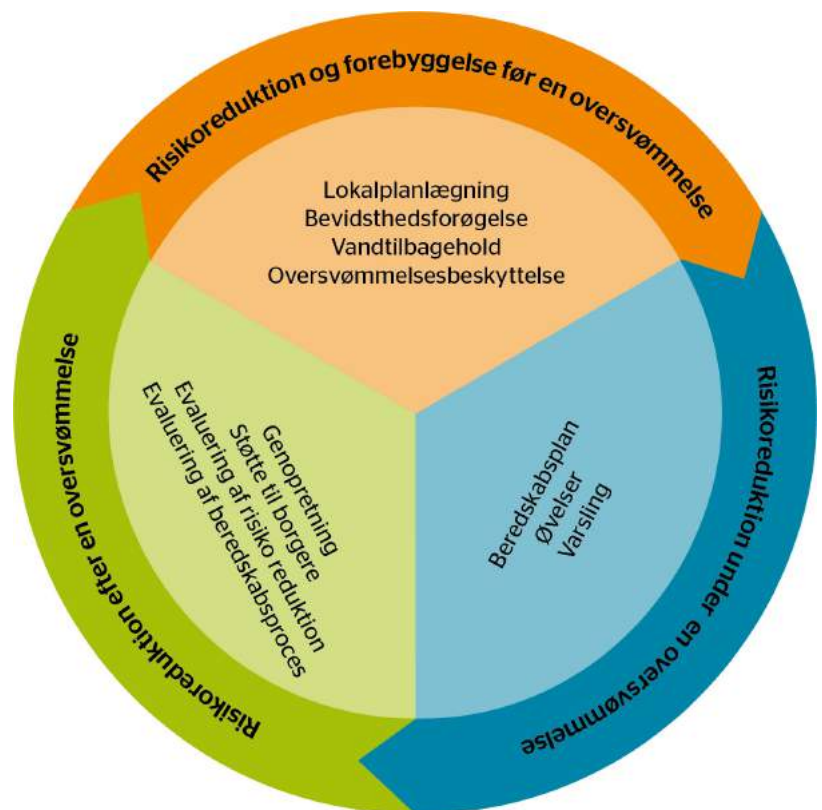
Risikoreduktion og forebyggelse før en oversvømmelse

Lokalplanlægning
Bevidsthedsforøgelse
Vandtilbagehold
Oversvømmelsesbeskyttelse

Risikoreduktion under en oversvømmelse

Beredskabsplan
Øvelser
Varsling

Risikoreduktion efter en oversvømmelse

Genopretning
Støtte til borgere
Evaluering af risiko reduktion
Evaluering af beredskabsproces